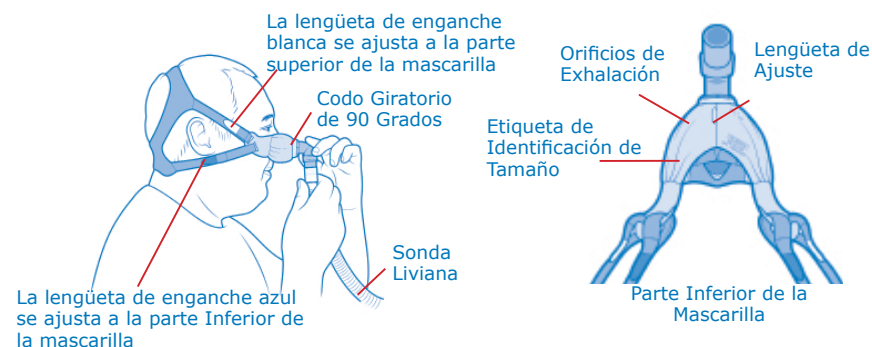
La lengüeta de enganche blanca se ajusta a la parte superior de la mascarilla

Codo Giratorio de 90 Grados

Sonda Liviana

La lengüeta de enganche azul se ajusta a la parte Inferior de la mascarilla

Orificios de Exhalación

Lengüeta de Ajuste

Etiqueta de Identificación de Tamaño

Parte Inferior de la Mascarilla